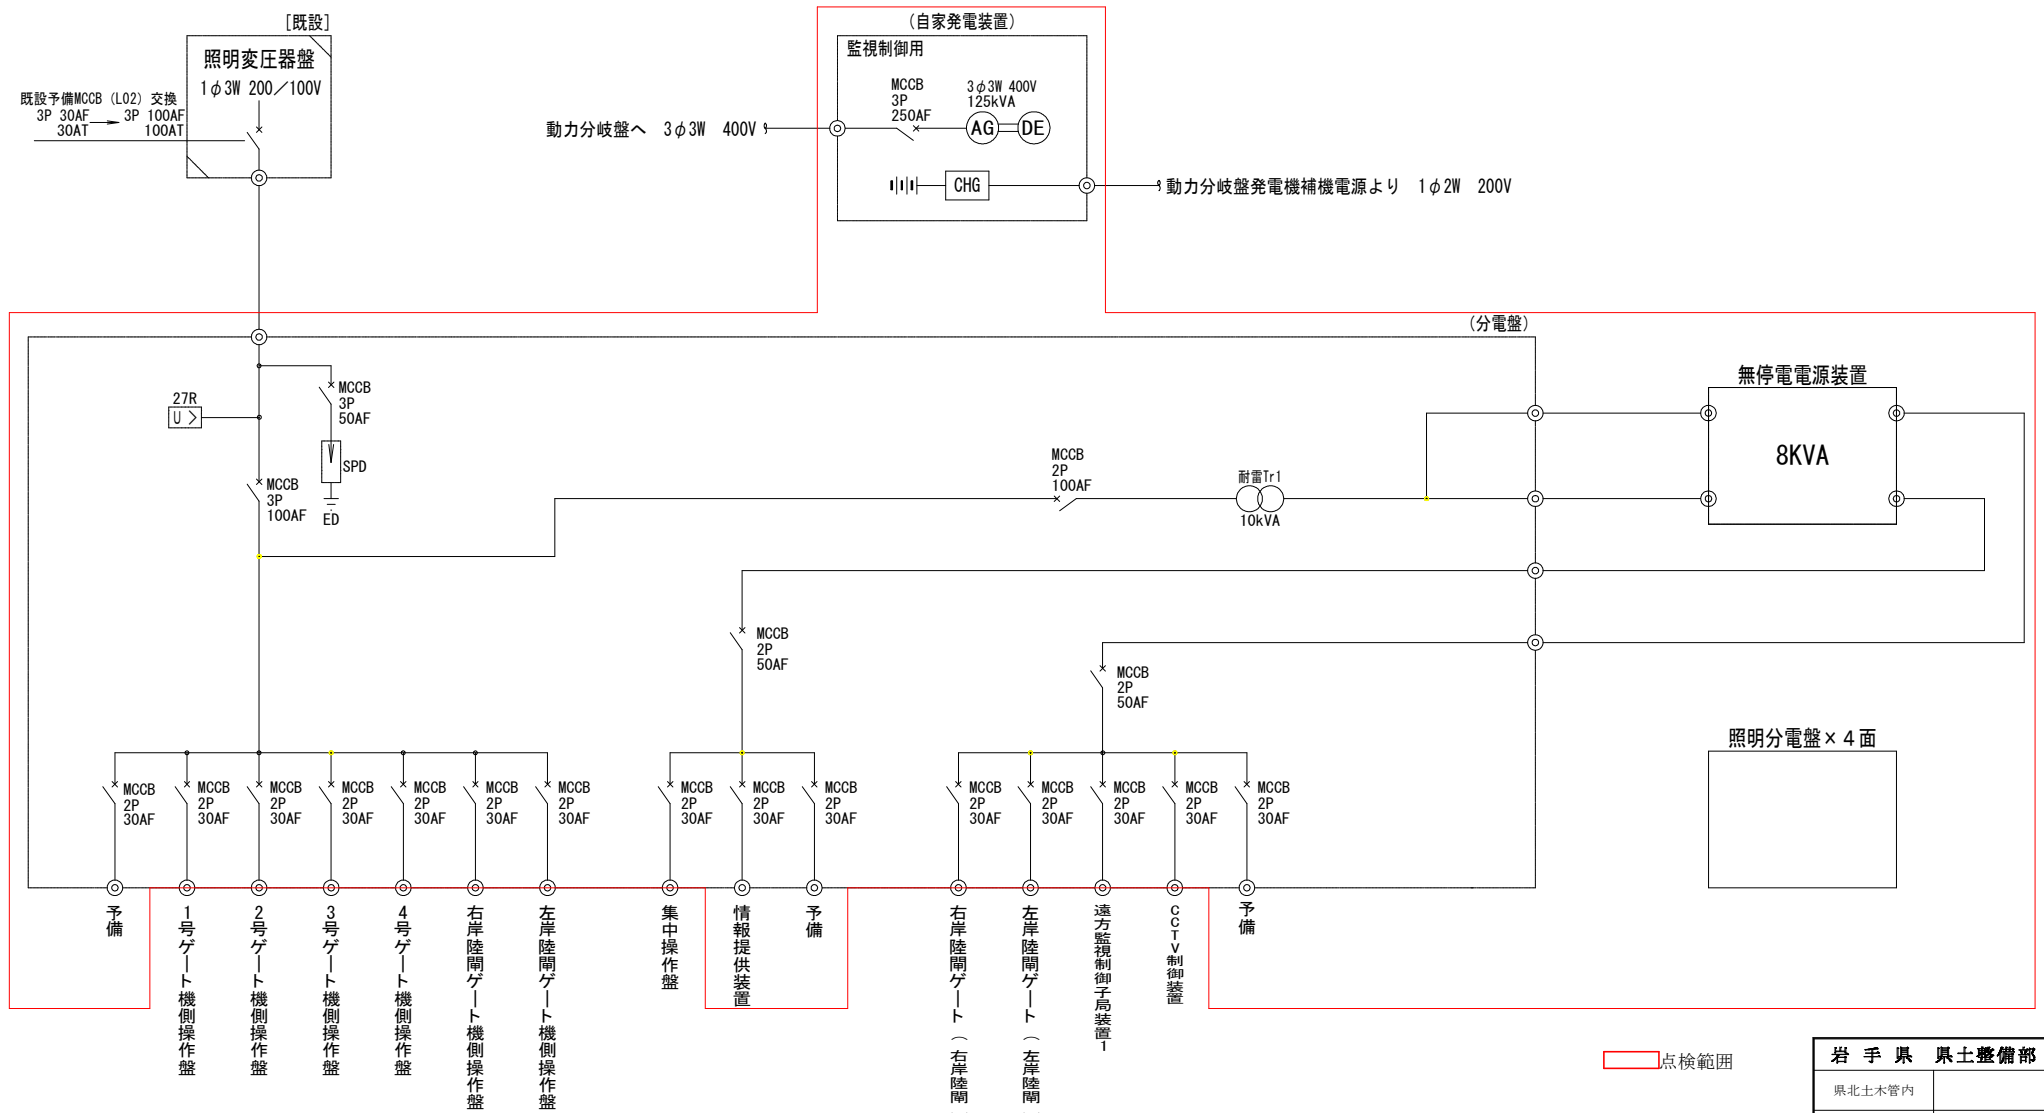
[既設]
照明変圧器盤
1φ3W 200／100V
既設予備MCCB (L02) 交換
3P 30AF → 3P 100AF
30AT 100AT

(自家発電装置)
監視制御用
MCCB
3P
250AF
3φ3W 400V
125kVA
AG
DE
CHG
動力分岐盤へ 3φ3W 400V
動力分岐盤発電機補機電源より 1φ2W 200V

(分電盤)
27R
U >
MCCB
3P
50AF
SPD
ED
MCCB
3P
100AF
MCCB
2P
100AF
耐雷Tr1
10kVA
無停電電源装置
8KVA
MCCB
2P
50AF
MCCB
2P
50AF
照明分電盤×4面

MCCB 2P 30AF
MCCB 2P 30AF
MCCB 2P 30AF
MCCB 2P 30AF
MCCB 2P 30AF
MCCB 2P 30AF
MCCB 2P 30AF
MCCB 2P 30AF
MCCB 2P 30AF
MCCB 2P 30AF
MCCB 2P 30AF
MCCB 2P 30AF
MCCB 2P 30AF
MCCB 2P 30AF
MCCB 2P 30AF

予備
1号ゲート機側操作盤
2号ゲート機側操作盤
3号ゲート機側操作盤
4号ゲート機側操作盤
右岸陸閘ゲート機側操作盤
左岸陸閘ゲート機側操作盤
集中操作盤
情報提供装置
予備
右岸陸閘ゲート（右岸陸閘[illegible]
左岸陸閘ゲート（左岸陸閘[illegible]
遠方監視制御子局装置1
CCTV制御装置
予備

点検範囲

岩手県 県土整備部
県北土木管内